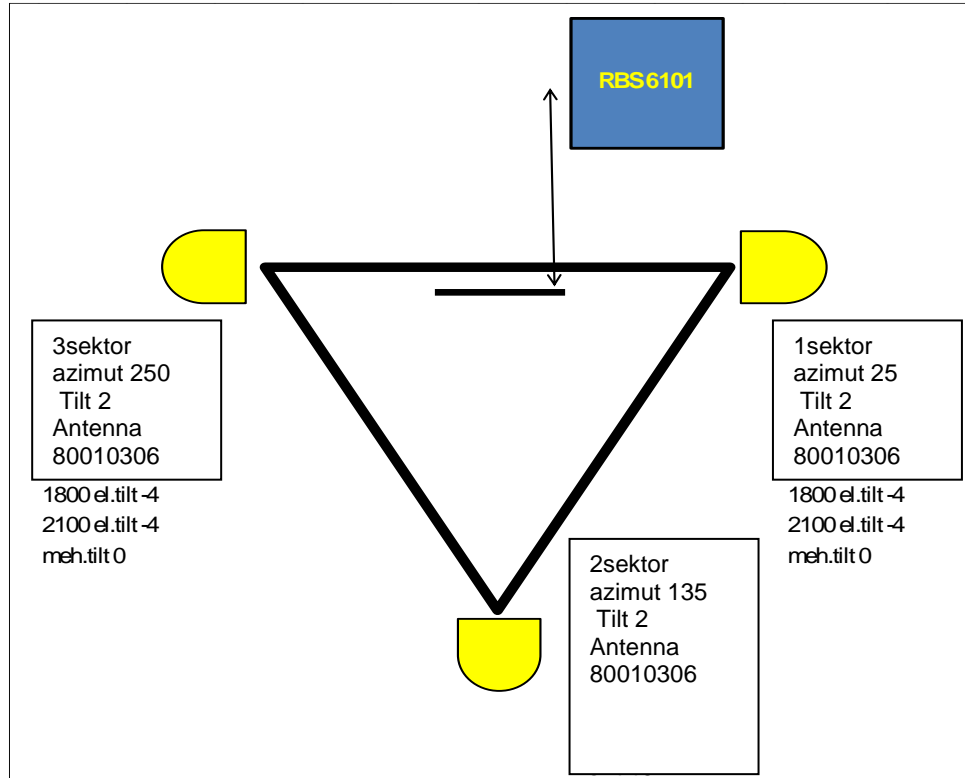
RBS6101

3sektor
azimut 250
Tilt 2
Antenna
80010306

1800 el.tilt -4
2100 el.tilt -4
meh.tilt 0

1sektor
azimut 25
Tilt 2
Antenna
80010306

1800 el.tilt -4
2100 el.tilt -4
meh.tilt 0

2sektor
azimut 135
Tilt 2
Antenna
80010306